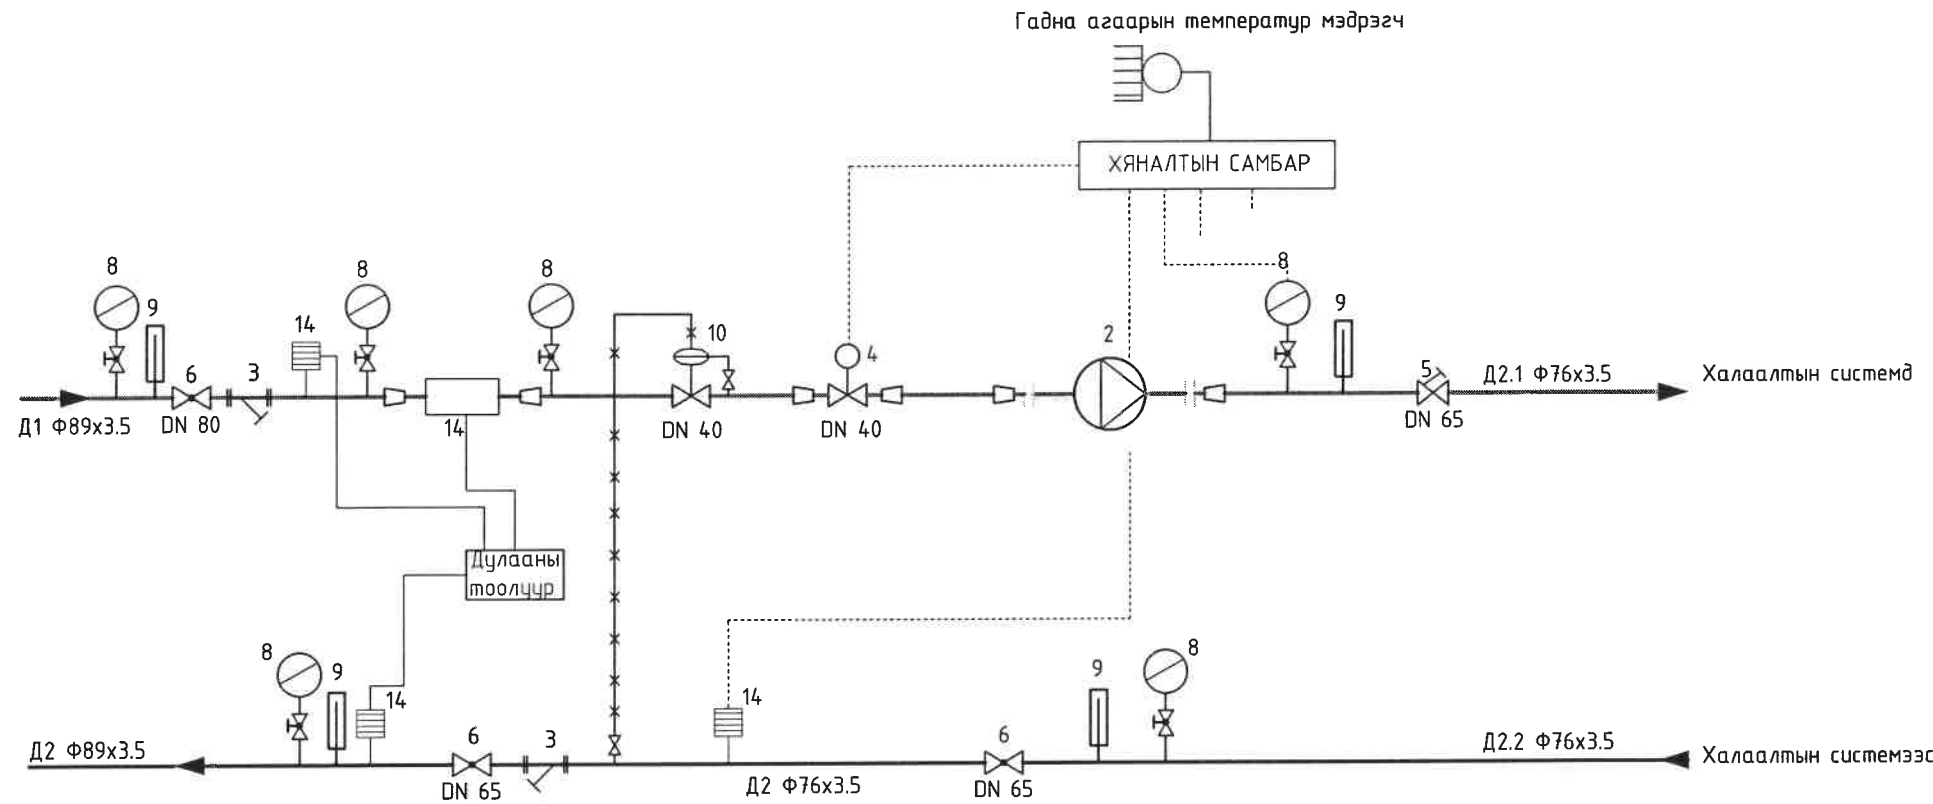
Гадна агаарын температур мэдрэгч

ХЯНАЛТЫН САМБАР

8
9
6
3
14
8
8
14
10
4
2
8
9
5

Д1 Ф89x3.5
DN 80
DN 40
DN 40
Д2.1 Ф76x3.5
Халаалтын системд
DN 65

Дулааны тоолуур

8
9
14
6
3
14
9
8

Д2 Ф89x3.5
DN 65
Д2 Ф76x3.5
6
DN 65
Д2.2 Ф76x3.5
Халаалтын системээс